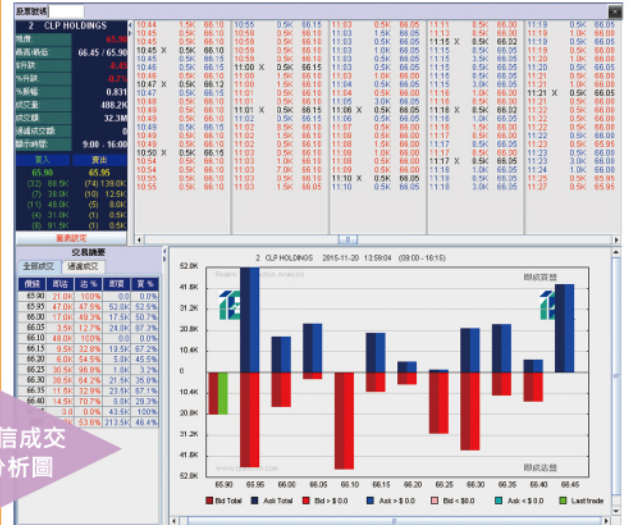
股票號碼

2 CLP HOLDINGS
現價 65.95
最高/最低 66.45 / 65.90
升跌 -0.45
%升跌 -0.7%
%振幅 0.831
成交量 488.2K
成交額 32.3M
通過成交額 0
顯示時間 9:00 - 16:00

買入 賣出
65.90 65.95
(32) 88.5K (74) 139.0K
(7) 38.0K (10) 12.5K
(11) 49.0K (5) 8.0K
(4) 31.0K (1) 8.0K
(8) 91.5K (1) 5.0K

| 10:44 | 1.5K | 66.10 |
|---|---|---|
| 10:45 | 0.5K | 66.10 |
| 10:45 | 0.5K | 66.10 |
| 10:45 X | 0.5K | 66.10 |
| 10:45 | 0.5K | 66.10 |
| 10:46 | 0.5K | 66.10 |
| 10:46 | 0.5K | 66.10 |
| 10:47 X | 0.5K | 66.12 |
| 10:48 | 1.0K | 66.10 |
| 10:48 | 1.0K | 66.10 |
| 10:48 | 1.0K | 66.10 |
| 10:49 | 0.5K | 66.10 |
| 10:49 | 0.5K | 66.10 |
| 10:49 | 0.5K | 66.10 |
| 10:50 X | 0.5K | 66.10 |
| 10:54 | 0.5K | 66.10 |
| 10:55 | 0.5K | 66.10 |
| 10:55 | 0.5K | 66.10 |

| 10:55 | 0.5K | 66.15 |
|---|---|---|
| 10:59 | 0.5K | 66.10 |
| 10:59 | 0.5K | 66.10 |
| 11:00 X | 0.5K | 66.15 |
| 11:00 | 0.5K | 66.15 |
| 11:00 | 0.5K | 66.15 |
| 11:00 | 0.5K | 66.15 |
| 11:00 | 0.5K | 66.15 |
| 11:01 | 1.0K | 66.15 |
| 11:01 X | 0.5K | 66.15 |
| 11:02 | 0.5K | 66.15 |
| 11:02 | 0.5K | 66.15 |
| 11:02 | 0.5K | 66.15 |
| 11:02 | 0.5K | 66.15 |
| 11:03 | 1.0K | 66.10 |
| 11:03 | 7.0K | 66.10 |
| 11:03 | 1.0K | 66.10 |
| 11:03 | 1.0K | 66.05 |

| 11:03 | 0.5K | 66.05 |
|---|---|---|
| 11:03 | 1.5K | 66.05 |
| 11:03 | 1.0K | 66.05 |
| 11:03 | 0.5K | 66.05 |
| 11:03 | 1.0K | 66.00 |
| 11:04 | 0.5K | 66.00 |
| 11:04 | 0.5K | 66.00 |
| 11:05 | 3.0K | 66.05 |
| 11:06 X | 0.5K | 66.05 |
| 11:07 | 0.5K | 66.05 |
| 11:07 | 0.5K | 66.00 |
| 11:08 | 0.5K | 66.00 |
| 11:08 | 0.5K | 66.00 |
| 11:08 | 1.5K | 66.00 |
| 11:08 | 0.5K | 66.00 |
| 11:09 | 0.5K | 66.00 |
| 11:10 X | 0.5K | 66.00 |
| 11:11 | 0.5K | 66.00 |

| 11:11 | 0.5K | 66.30 |
|---|---|---|
| 11:14 | 0.5K | 66.30 |
| 11:15 X | 0.5K | 66.02 |
| 11:15 | 0.5K | 66.05 |
| 11:15 | 3.5K | 66.05 |
| 11:15 | 0.5K | 66.05 |
| 11:15 | 0.5K | 66.05 |
| 11:16 X | 0.5K | 66.05 |
| 11:16 | 1.0K | 66.00 |
| 11:16 | 1.0K | 66.05 |
| 11:17 | 0.5K | 66.00 |
| 11:17 | 0.5K | 66.00 |
| 11:17 | 0.5K | 66.00 |
| 11:17 X | 0.5K | 66.05 |
| 11:17 | 0.5K | 66.05 |
| 11:17 | 0.5K | 66.05 |
| 11:18 | 1.5K | 66.05 |
| 11:18 | 3.0K | 66.05 |

| 11:18 | 0.5K | 66.05 |
|---|---|---|
| 11:19 | 1.0K | 66.00 |
| 11:19 | 0.5K | 66.00 |
| 11:19 | 0.5K | 66.00 |
| 11:20 | 0.5K | 66.00 |
| 11:21 | 0.5K | 66.00 |
| 11:21 | 0.5K | 66.00 |
| 11:21 X | 0.5K | 66.05 |
| 11:21 | 0.5K | 66.00 |
| 11:22 | 0.5K | 66.00 |
| 11:22 | 0.5K | 66.00 |
| 11:22 | 0.5K | 66.00 |
| 11:23 | 0.5K | 66.00 |
| 11:23 | 3.0K | 66.00 |
| 11:24 | 1.0K | 66.00 |
| 11:25 | 0.5K | 65.95 |
| 11:25 | 0.5K | 65.95 |
| 11:27 | 0.5K | 65.95 |

買賣設定

交易總覽
全部成交 通過成交

| 價格 | 買佔 | 佔% | 即賣 | 賣% |
|---|---|---|---|---|
| 65.90 | 21.0K | 100% | 0.0 | 0.0% |
| 65.95 | 47.0K | 47.5% | 52.0K | 52.5% |
| 66.00 | 17.0K | 49.3% | 17.5K | 50.7% |
| 66.05 | 3.5K | 12.7% | 24.0K | 87.3% |
| 66.10 | 48.0K | 100% | 0.0 | 0.0% |
| 66.15 | 9.5K | 32.8% | 19.5K | 67.2% |
| 66.20 | 6.0K | 54.5% | 5.0K | 45.5% |
| 66.25 | 30.5K | 96.8% | 1.0K | 3.2% |
| 66.30 | 38.5K | 64.2% | 21.5K | 35.8% |
| 66.35 | 11.5K | 32.9% | 23.5K | 67.1% |
| 66.40 | 14.5K | 70.7% | 6.0K | 29.3% |
| 66.45 | 0.0 | 0.0% | 43.5K | 100% |
| | 247.0K | 53.6% | 213.5K | 46.4% |

信成交
分析圖

2 CLP HOLDINGS 2015-11-20 13:59:04 (09:00 - 16:15)
買成賣盤
賣成沽盤

62.0K
41.6K
31.2K
20.8K
10.4K
0
10.4K
20.8K
31.2K
41.6K
52.0K

65.90 65.95 66.00 66.05 66.10 66.15 66.20 66.25 66.30 66.35 66.40 66.45

Bid Total | Ask Total | Bid > $0.0 | Ask > $0.0 | Bid < $0.0 | Ask < $0.0 | Last trade